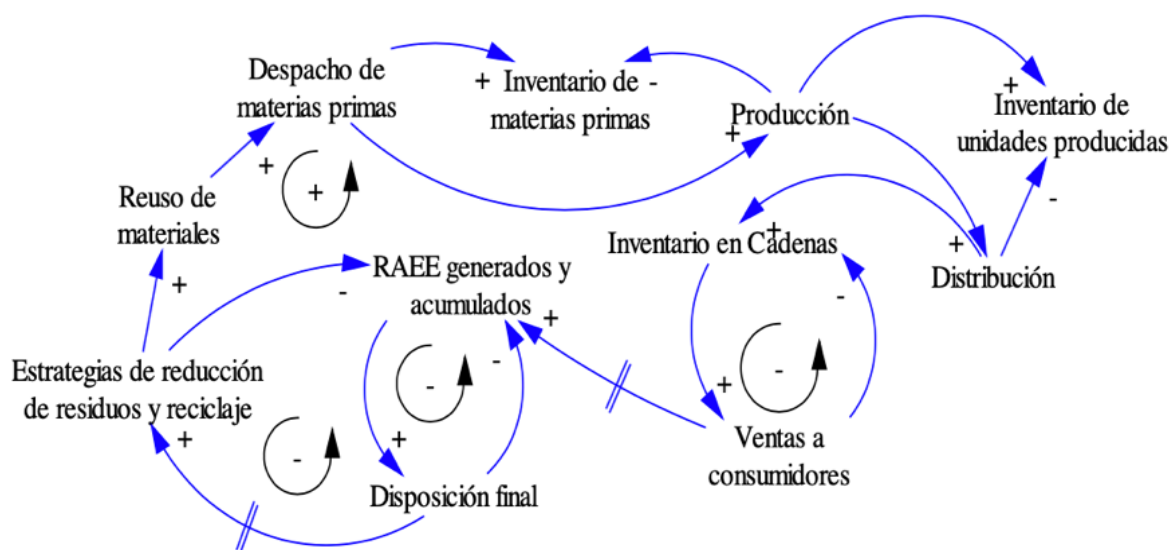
Despacho de materias primas

+ Inventario de - materias primas

Producción

+

Inventario de unidades producidas

+

+

Reuso de materiales

+

-

+

Inventario en Cadenas

+

Distribución

+

RAEE generados y acumulados

-

+

-

Estrategias de reducción de residuos y reciclaje

-

-

+

-

+

Ventas a consumidores

+

-

Disposición final